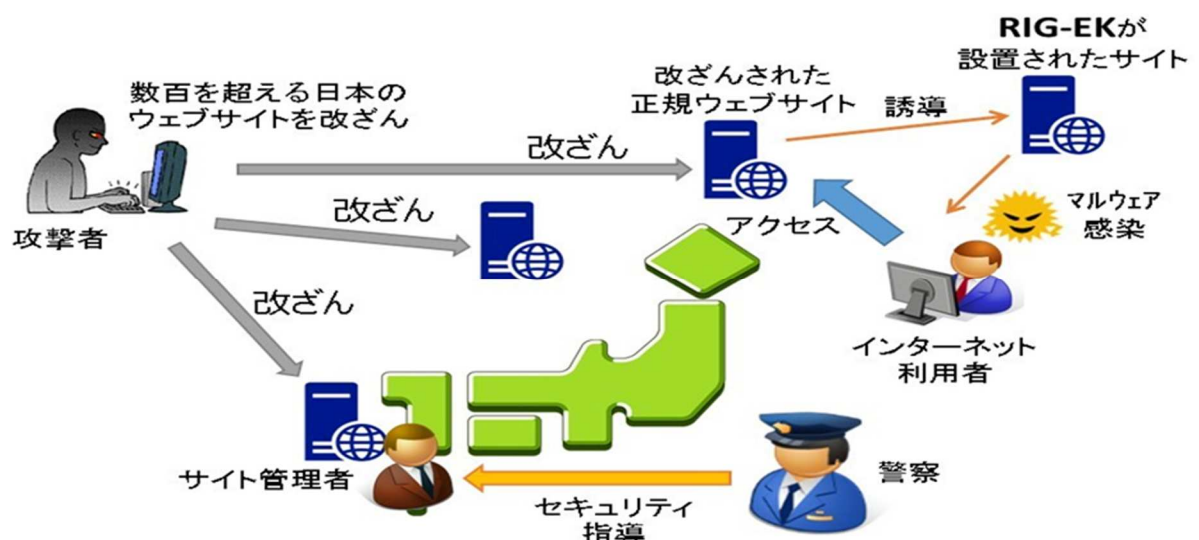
数百を超える日本のウェブサイトを改ざん

攻撃者

改ざん

改ざん

改ざん

改ざんされた正規ウェブサイト

誘導

RIG-EKが設置されたサイト

アクセス

マルウェア感染

インターネット利用者

サイト管理者

セキュリティ指導

警察